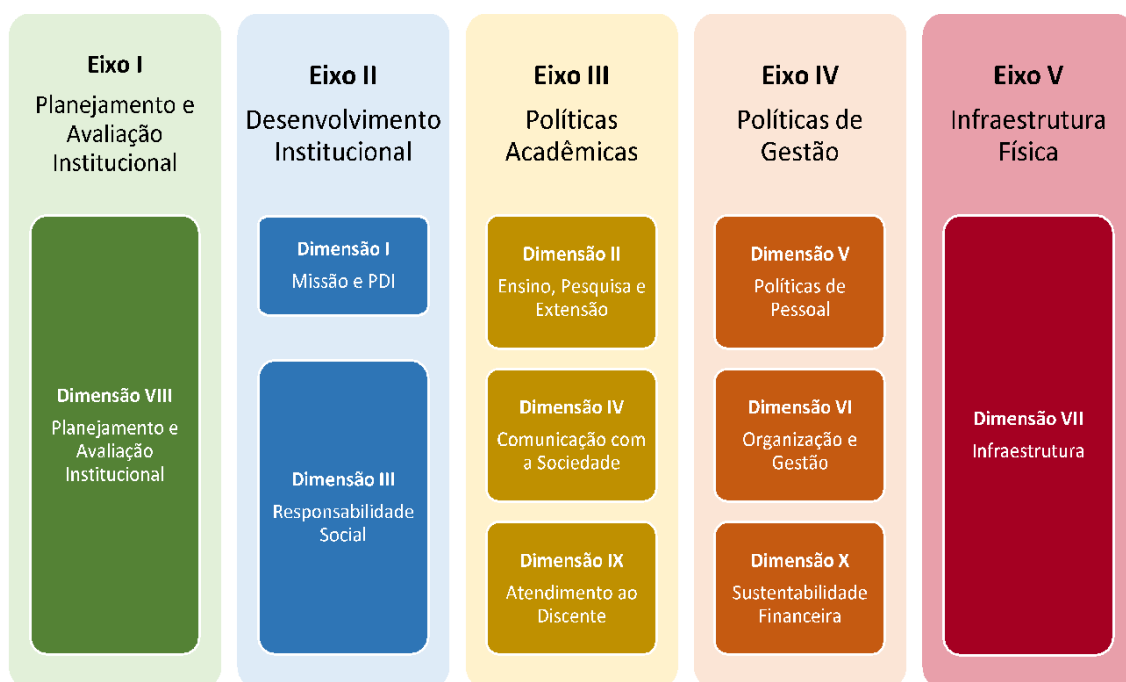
Eixo I
Planejamento e Avaliação Institucional

Dimensão VIII
Planejamento e Avaliação Institucional

Eixo II
Desenvolvimento Institucional

Dimensão I
Missão e PDI

Dimensão III
Responsabilidade Social

Eixo III
Políticas Acadêmicas

Dimensão II
Ensino, Pesquisa e Extensão

Dimensão IV
Comunicação com a Sociedade

Dimensão IX
Atendimento ao Discente

Eixo IV
Políticas de Gestão

Dimensão V
Políticas de Pessoal

Dimensão VI
Organização e Gestão

Dimensão X
Sustentabilidade Financeira

Eixo V
Infraestrutura Física

Dimensão VII
Infraestrutura